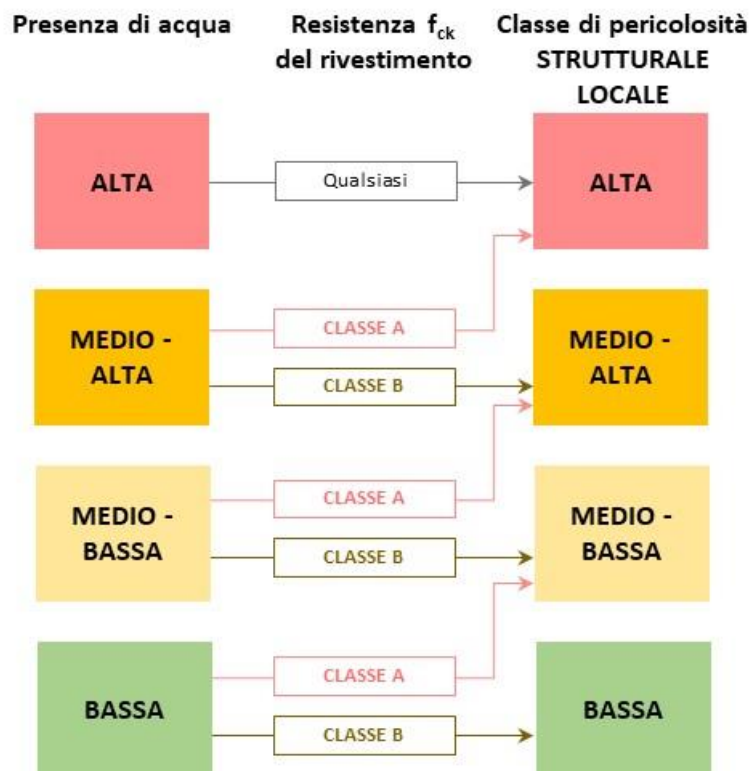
Presenza di acqua

Resistenza $f_{ck}$ del rivestimento

Classe di pericolosità STRUTTURALE LOCALE

ALTA

Qualsiasi

ALTA

MEDIO - ALTA

CLASSE A

CLASSE B

MEDIO - ALTA

MEDIO - BASSA

CLASSE A

CLASSE B

MEDIO - BASSA

BASSA

CLASSE A

CLASSE B

BASSA